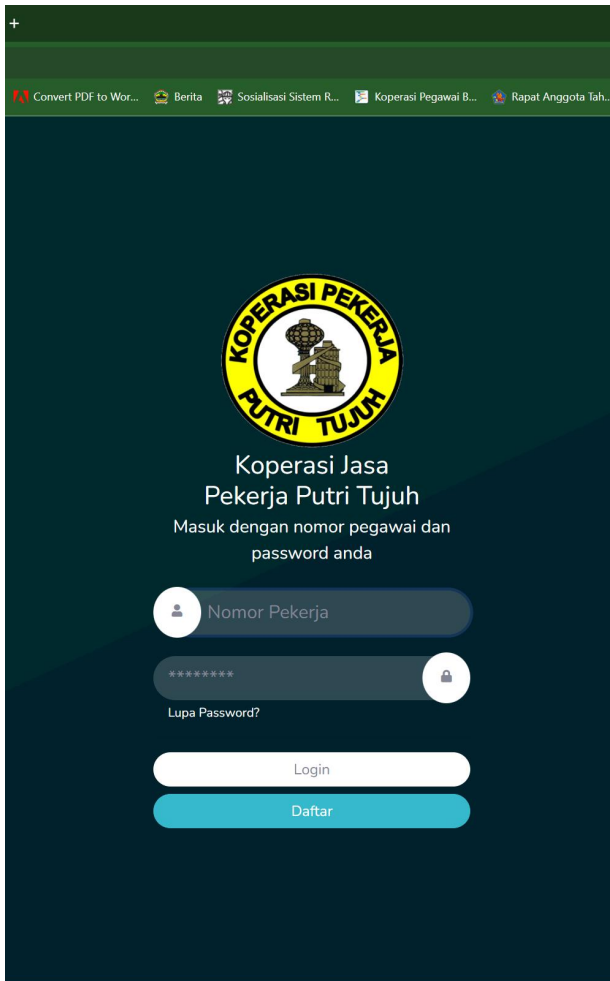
+

Convert PDF to Wor... Berita Sosialisasi Sistem R... Koperasi Pegawai B... Rapat Anggota Tah...

KOPERASI PEKERJA
PUTRI TUJUH

Koperasi Jasa
Pekerja Putri Tujuh

Masuk dengan nomor pegawai dan password anda

Nomor Pekerja

********

Lupa Password?

Login

Daftar